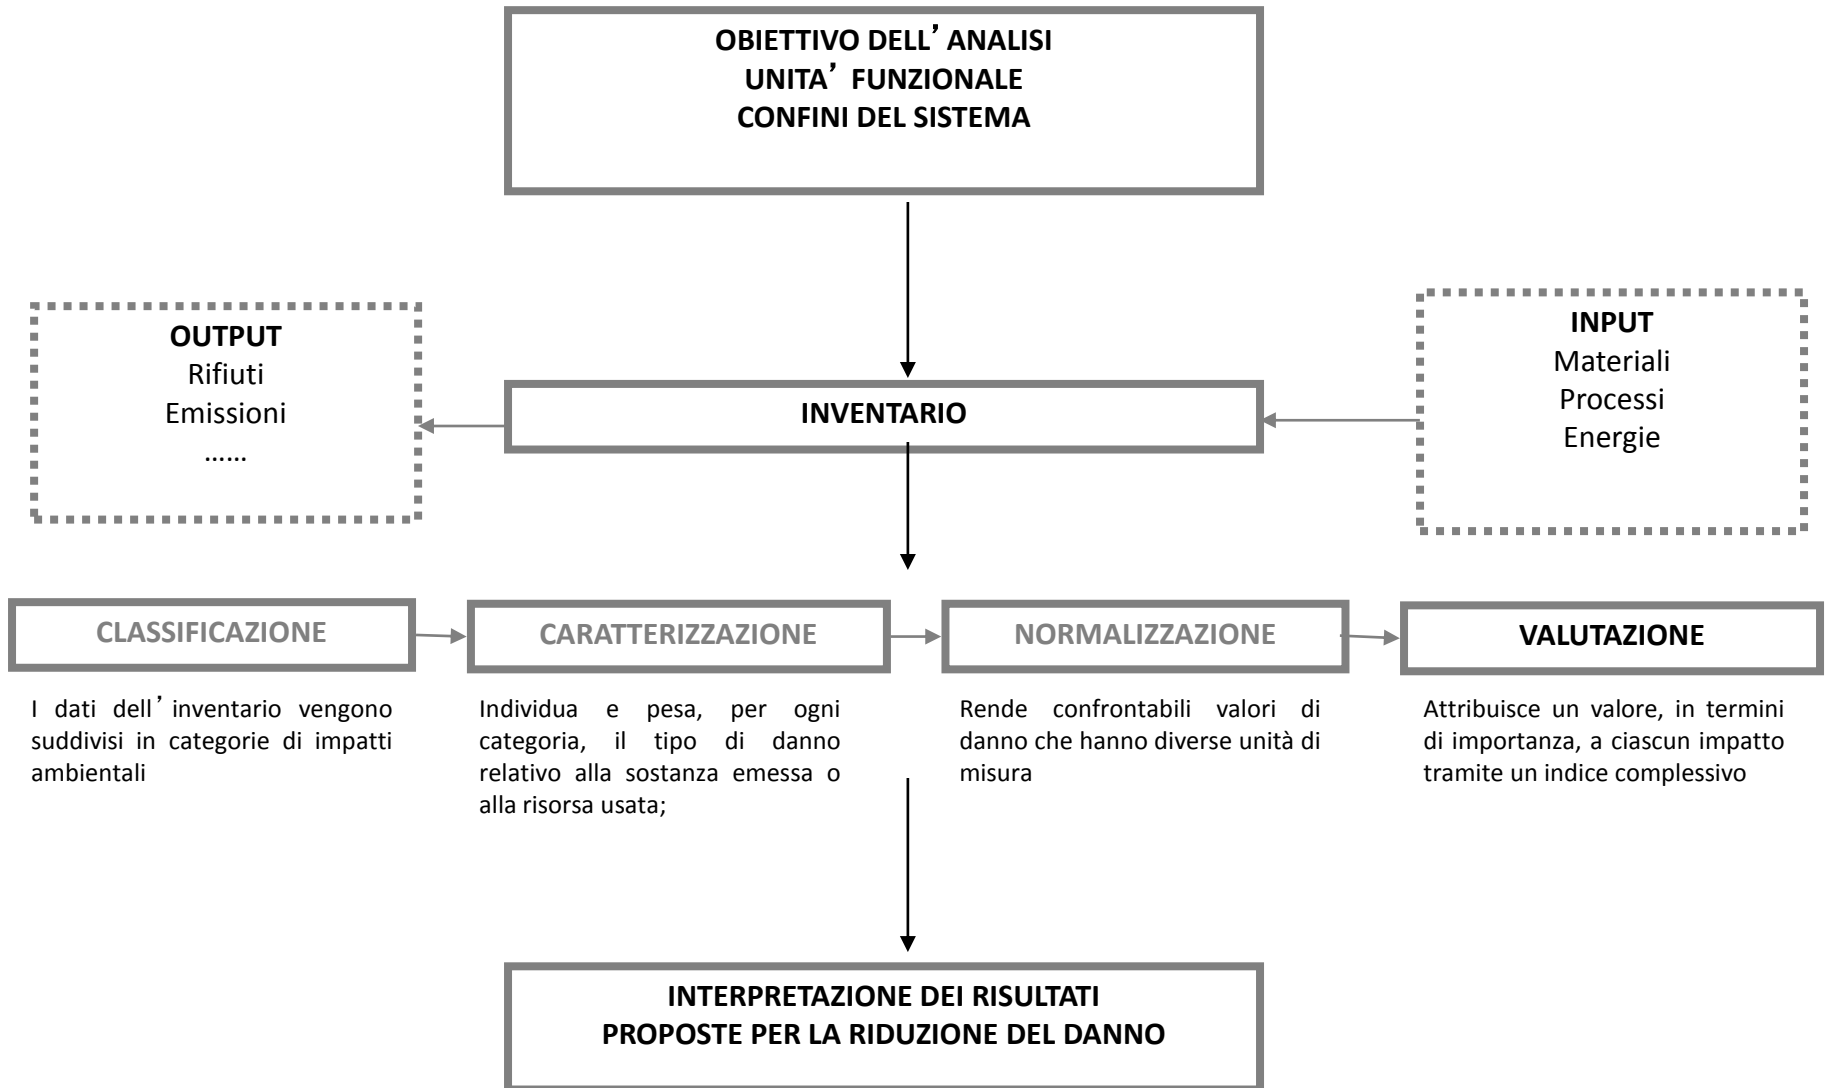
OBIETTIVO DELL'ANALISI
UNITA' FUNZIONALE
CONFINI DEL SISTEMA

OUTPUT
Rifiuti
Emissioni
……

INVENTARIO

INPUT
Materiali
Processi
Energie

CLASSIFICAZIONE

I dati dell'inventario vengono suddivisi in categorie di impatti ambientali

CARATTERIZZAZIONE

Individua e pesa, per ogni categoria, il tipo di danno relativo alla sostanza emessa o alla risorsa usata;

NORMALIZZAZIONE

Rende confrontabili valori di danno che hanno diverse unità di misura

VALUTAZIONE

Attribuisce un valore, in termini di importanza, a ciascun impatto tramite un indice complessivo

INTERPRETAZIONE DEI RISULTATI
PROPOSTE PER LA RIDUZIONE DEL DANNO